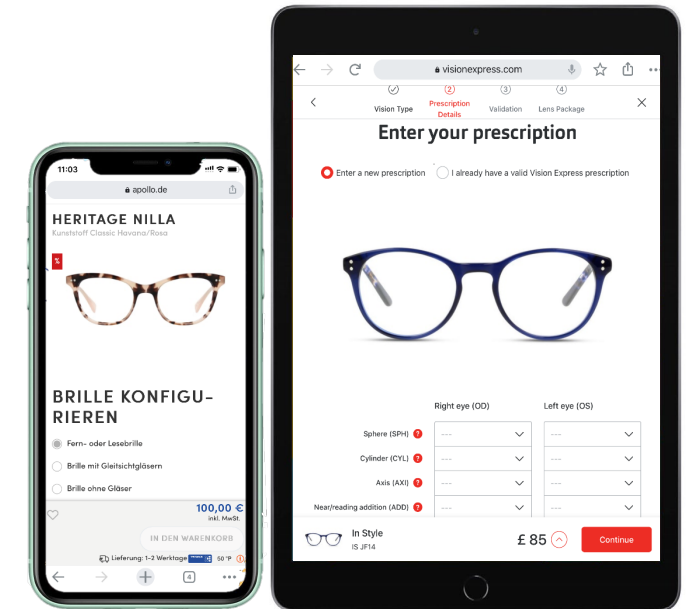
11:03

apollo.de

HERITAGE NILLA

Kunststoff Classic Havana/Rosa

%

BRILLE KONFIGURIEREN

Fern- oder Lesebrille

Brille mit Gleitsichtgläsern

Brille ohne Gläser

100,00 €
inkl. MwSt.

IN DEN WARENKORB

Lieferung: 1-2 Werktage 50 °P

4

visionexpress.com

Vision Type

2
Prescription Details

3
Validation

4
Lens Package

Enter your prescription

Enter a new prescription

I already have a valid Vision Express prescription

Right eye (OD)

Left eye (OS)

Sphere (SPH) ?

Cylinder (CYL) ?

Axis (AXI) ?

Near/reading addition (ADD) ?

---

---

---

---

---

---

---

---

In Style
IS JF14

£ 85

Continue